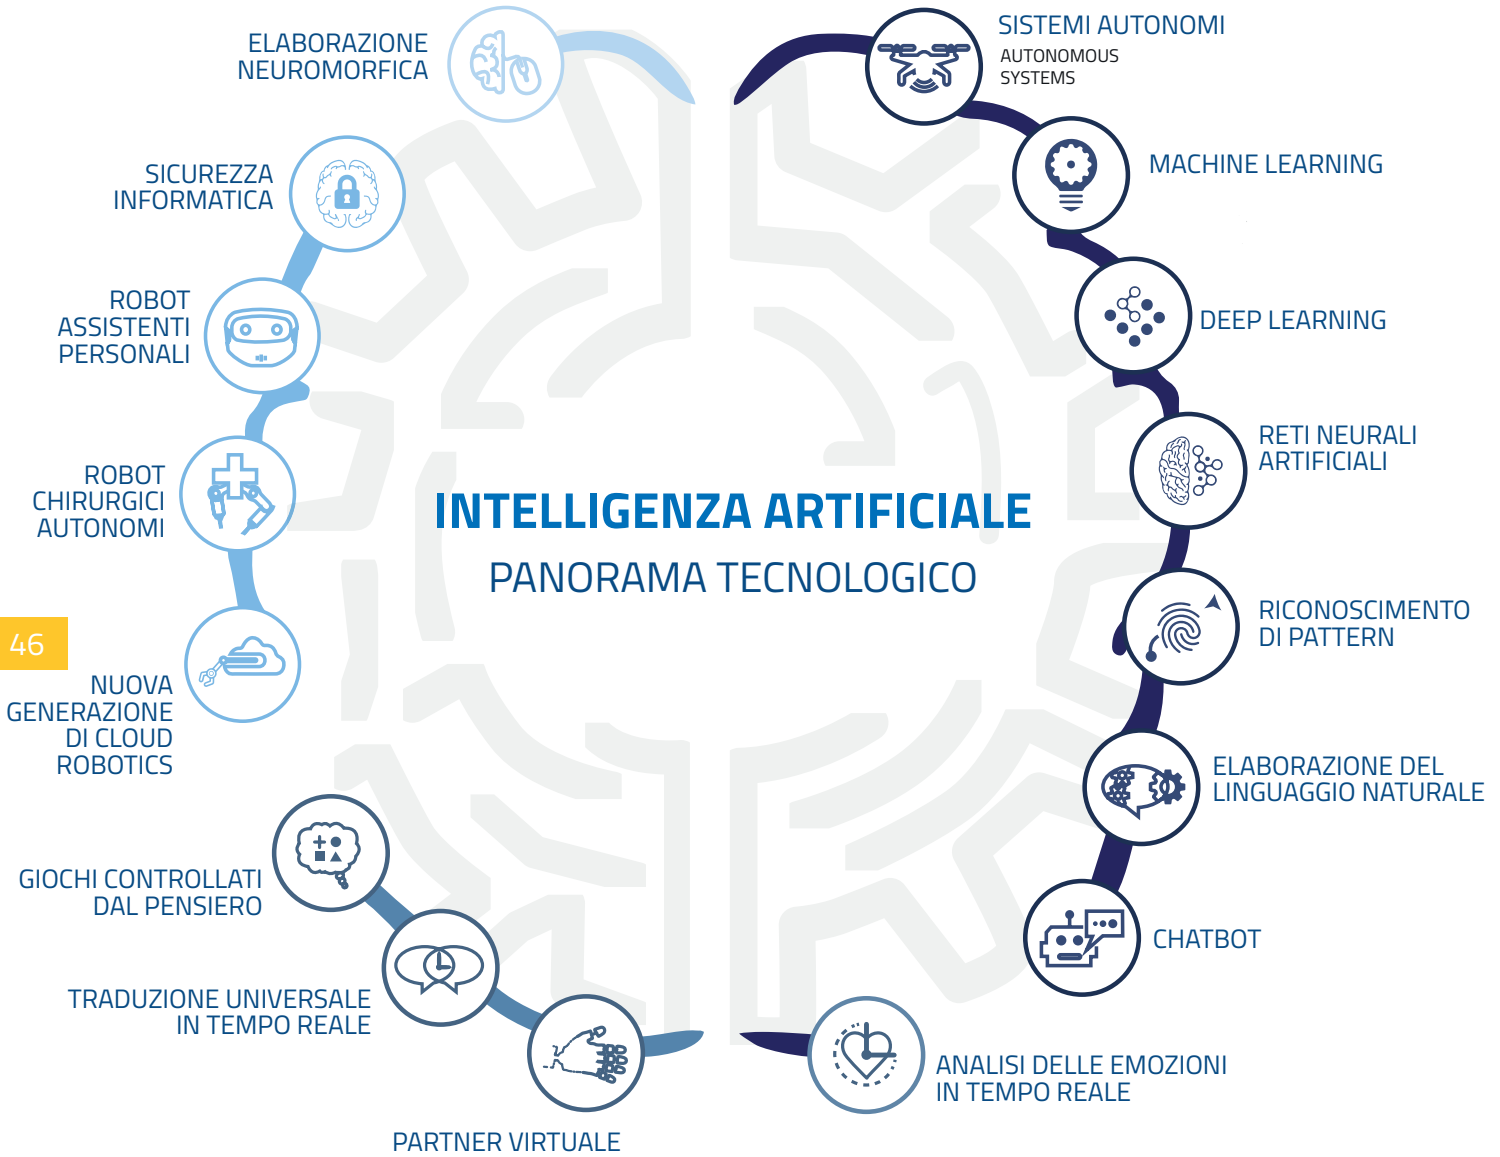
ELABORAZIONE NEUROMORFICA

SISTEMI AUTONOMI
AUTONOMOUS SYSTEMS

SICUREZZA INFORMATICA

MACHINE LEARNING

ROBOT ASSISTENTI PERSONALI

DEEP LEARNING

RETI NEURALI ARTIFICIALI

ROBOT CHIRURGICI AUTONOMI

INTELLIGENZA ARTIFICIALE
PANORAMA TECNOLOGICO

46

RICONOSCIMENTO DI PATTERN

NUOVA GENERAZIONE DI CLOUD ROBOTICS

ELABORAZIONE DEL LINGUAGGIO NATURALE

GIOCHI CONTROLLATI DAL PENSIERO

CHATBOT

TRADUZIONE UNIVERSALE IN TEMPO REALE

ANALISI DELLE EMOZIONI IN TEMPO REALE

PARTNER VIRTUALE